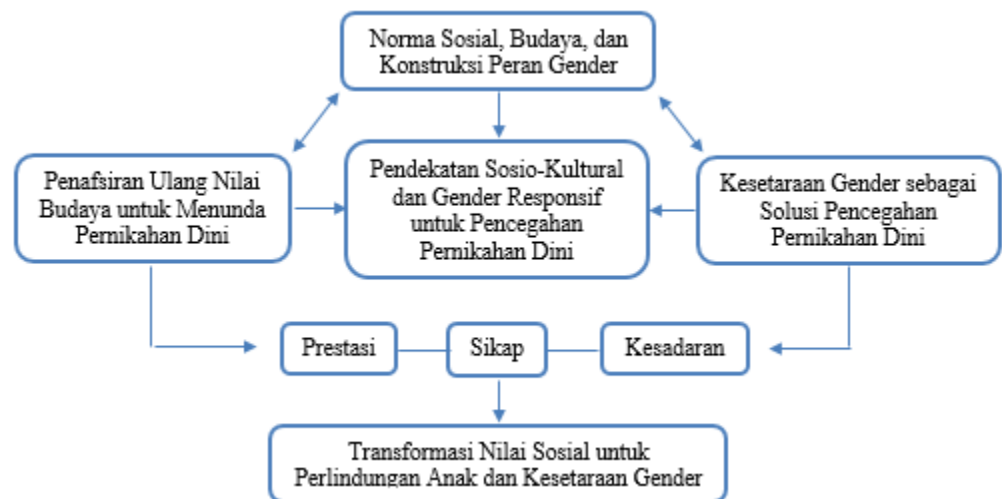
Norma Sosial, Budaya, dan Konstruksi Peran Gender

Penafsiran Ulang Nilai Budaya untuk Menunda Pernikahan Dini

Pendekatan Sosio-Kultural dan Gender Responsif untuk Pencegahan Pernikahan Dini

Kesetaraan Gender sebagai Solusi Pencegahan Pernikahan Dini

Prestasi

Sikap

Kesadaran

Transformasi Nilai Sosial untuk Perlindungan Anak dan Kesetaraan Gender